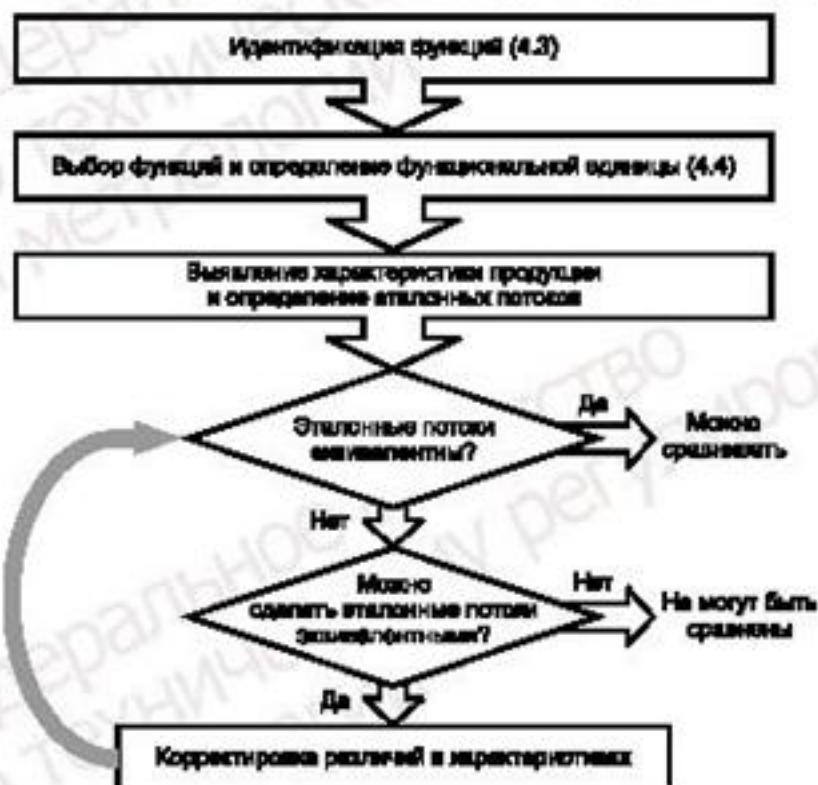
Идентификация функций (4.3)

Выбор функций и определение функциональной единицы (4.4)

Выявление характеристики продукции и определение эталонных потоков

Эталонные потоки эквивалентны?

Да

Можно сравнивать

Нет

Можно сделать эталонные потоки эквивалентными?

Нет

Не могут быть сравнены

Да

Корректировка различий в характеристиках